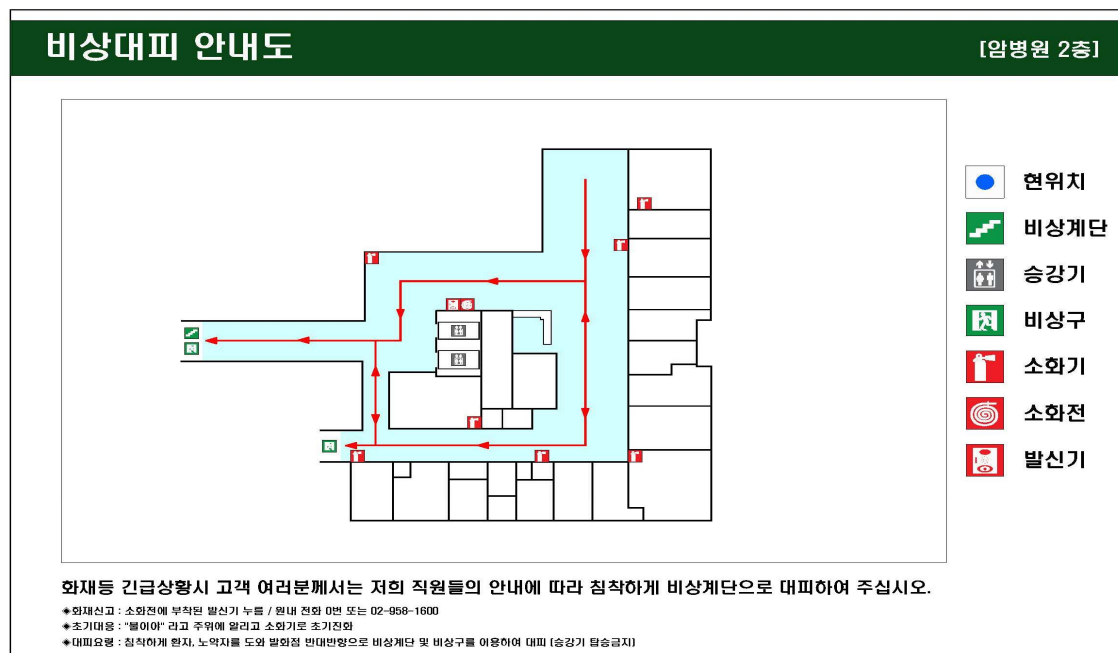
비상대피 안내도

[암병원 2층]

현위치
비상계단
승강기
비상구
소화기
소화전
발신기

화재등 긴급상황시 고객 여러분께서는 저희 직원들의 안내에 따라 침착하게 비상계단으로 대피하여 주십시오.

◈화재신고 : 소화전에 부착된 발신기 누름 / 원내 전화 0번 또는 02-958-1600
◈초기대응 : "불이야" 라고 주위에 알리고 소화기로 초기진화
◈대피요령 : 침착하게 환자, 노약자를 도와 발화점 반대방향으로 비상계단 및 비상구를 이용하여 대피 [승강기 탑승금지]